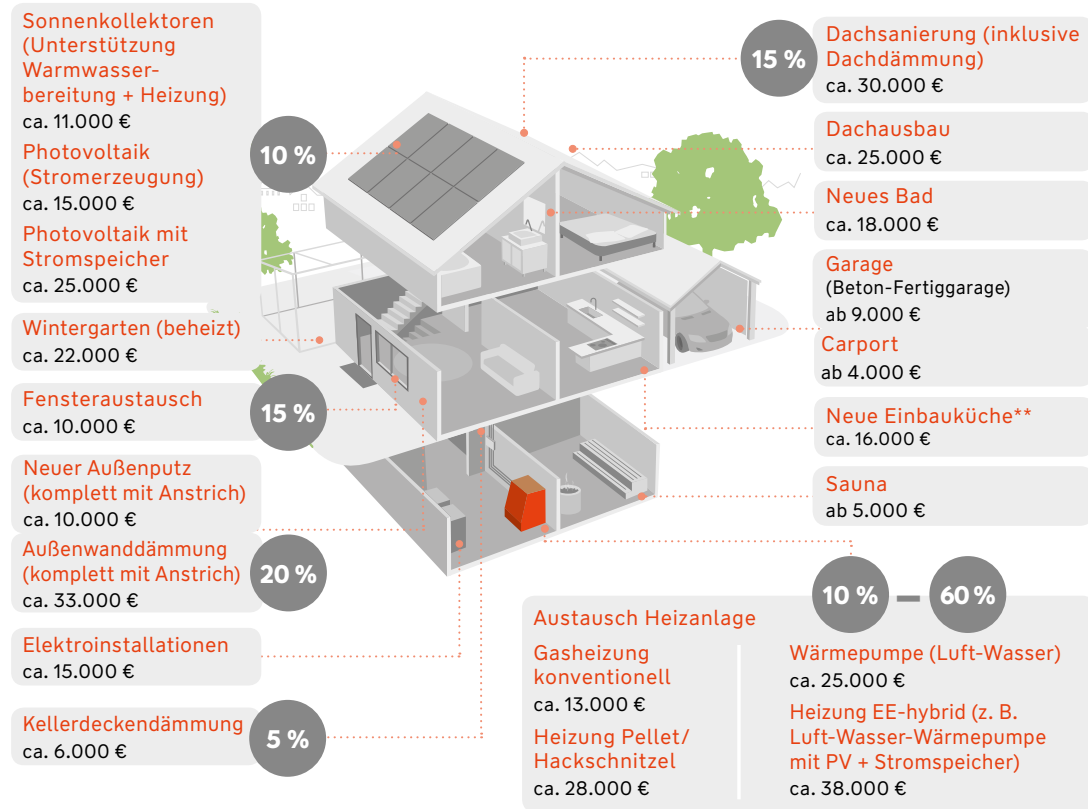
Sonnenkollektoren (Unterstützung Warmwasserbereitung + Heizung)
ca. 11.000 €

Photovoltaik (Stromerzeugung)
ca. 15.000 €

Photovoltaik mit Stromspeicher
ca. 25.000 €

10 %

Wintergarten (beheizt)
ca. 22.000 €

Fensteraustausch
ca. 10.000 €

15 %

Neuer Außenputz (komplett mit Anstrich)
ca. 10.000 €

Außenwanddämmung (komplett mit Anstrich)
ca. 33.000 €

20 %

Elektroinstallationen
ca. 15.000 €

Kellerdeckendämmung
ca. 6.000 €

5 %

15 %

Dachsanierung (inklusive Dachdämmung)
ca. 30.000 €

Dachausbau
ca. 25.000 €

Neues Bad
ca. 18.000 €

Garage
(Beton-Fertiggarage)
ab 9.000 €

Carport
ab 4.000 €

Neue Einbauküche**
ca. 16.000 €

Sauna
ab 5.000 €

10 % – 60 %

Austausch Heizanlage

Gasheizung konventionell
ca. 13.000 €

Heizung Pellet/ Hackschnitzel
ca. 28.000 €

Wärmepumpe (Luft-Wasser)
ca. 25.000 €

Heizung EE-hybrid (z. B. Luft-Wasser-Wärmepumpe mit PV + Stromspeicher)
ca. 38.000 €